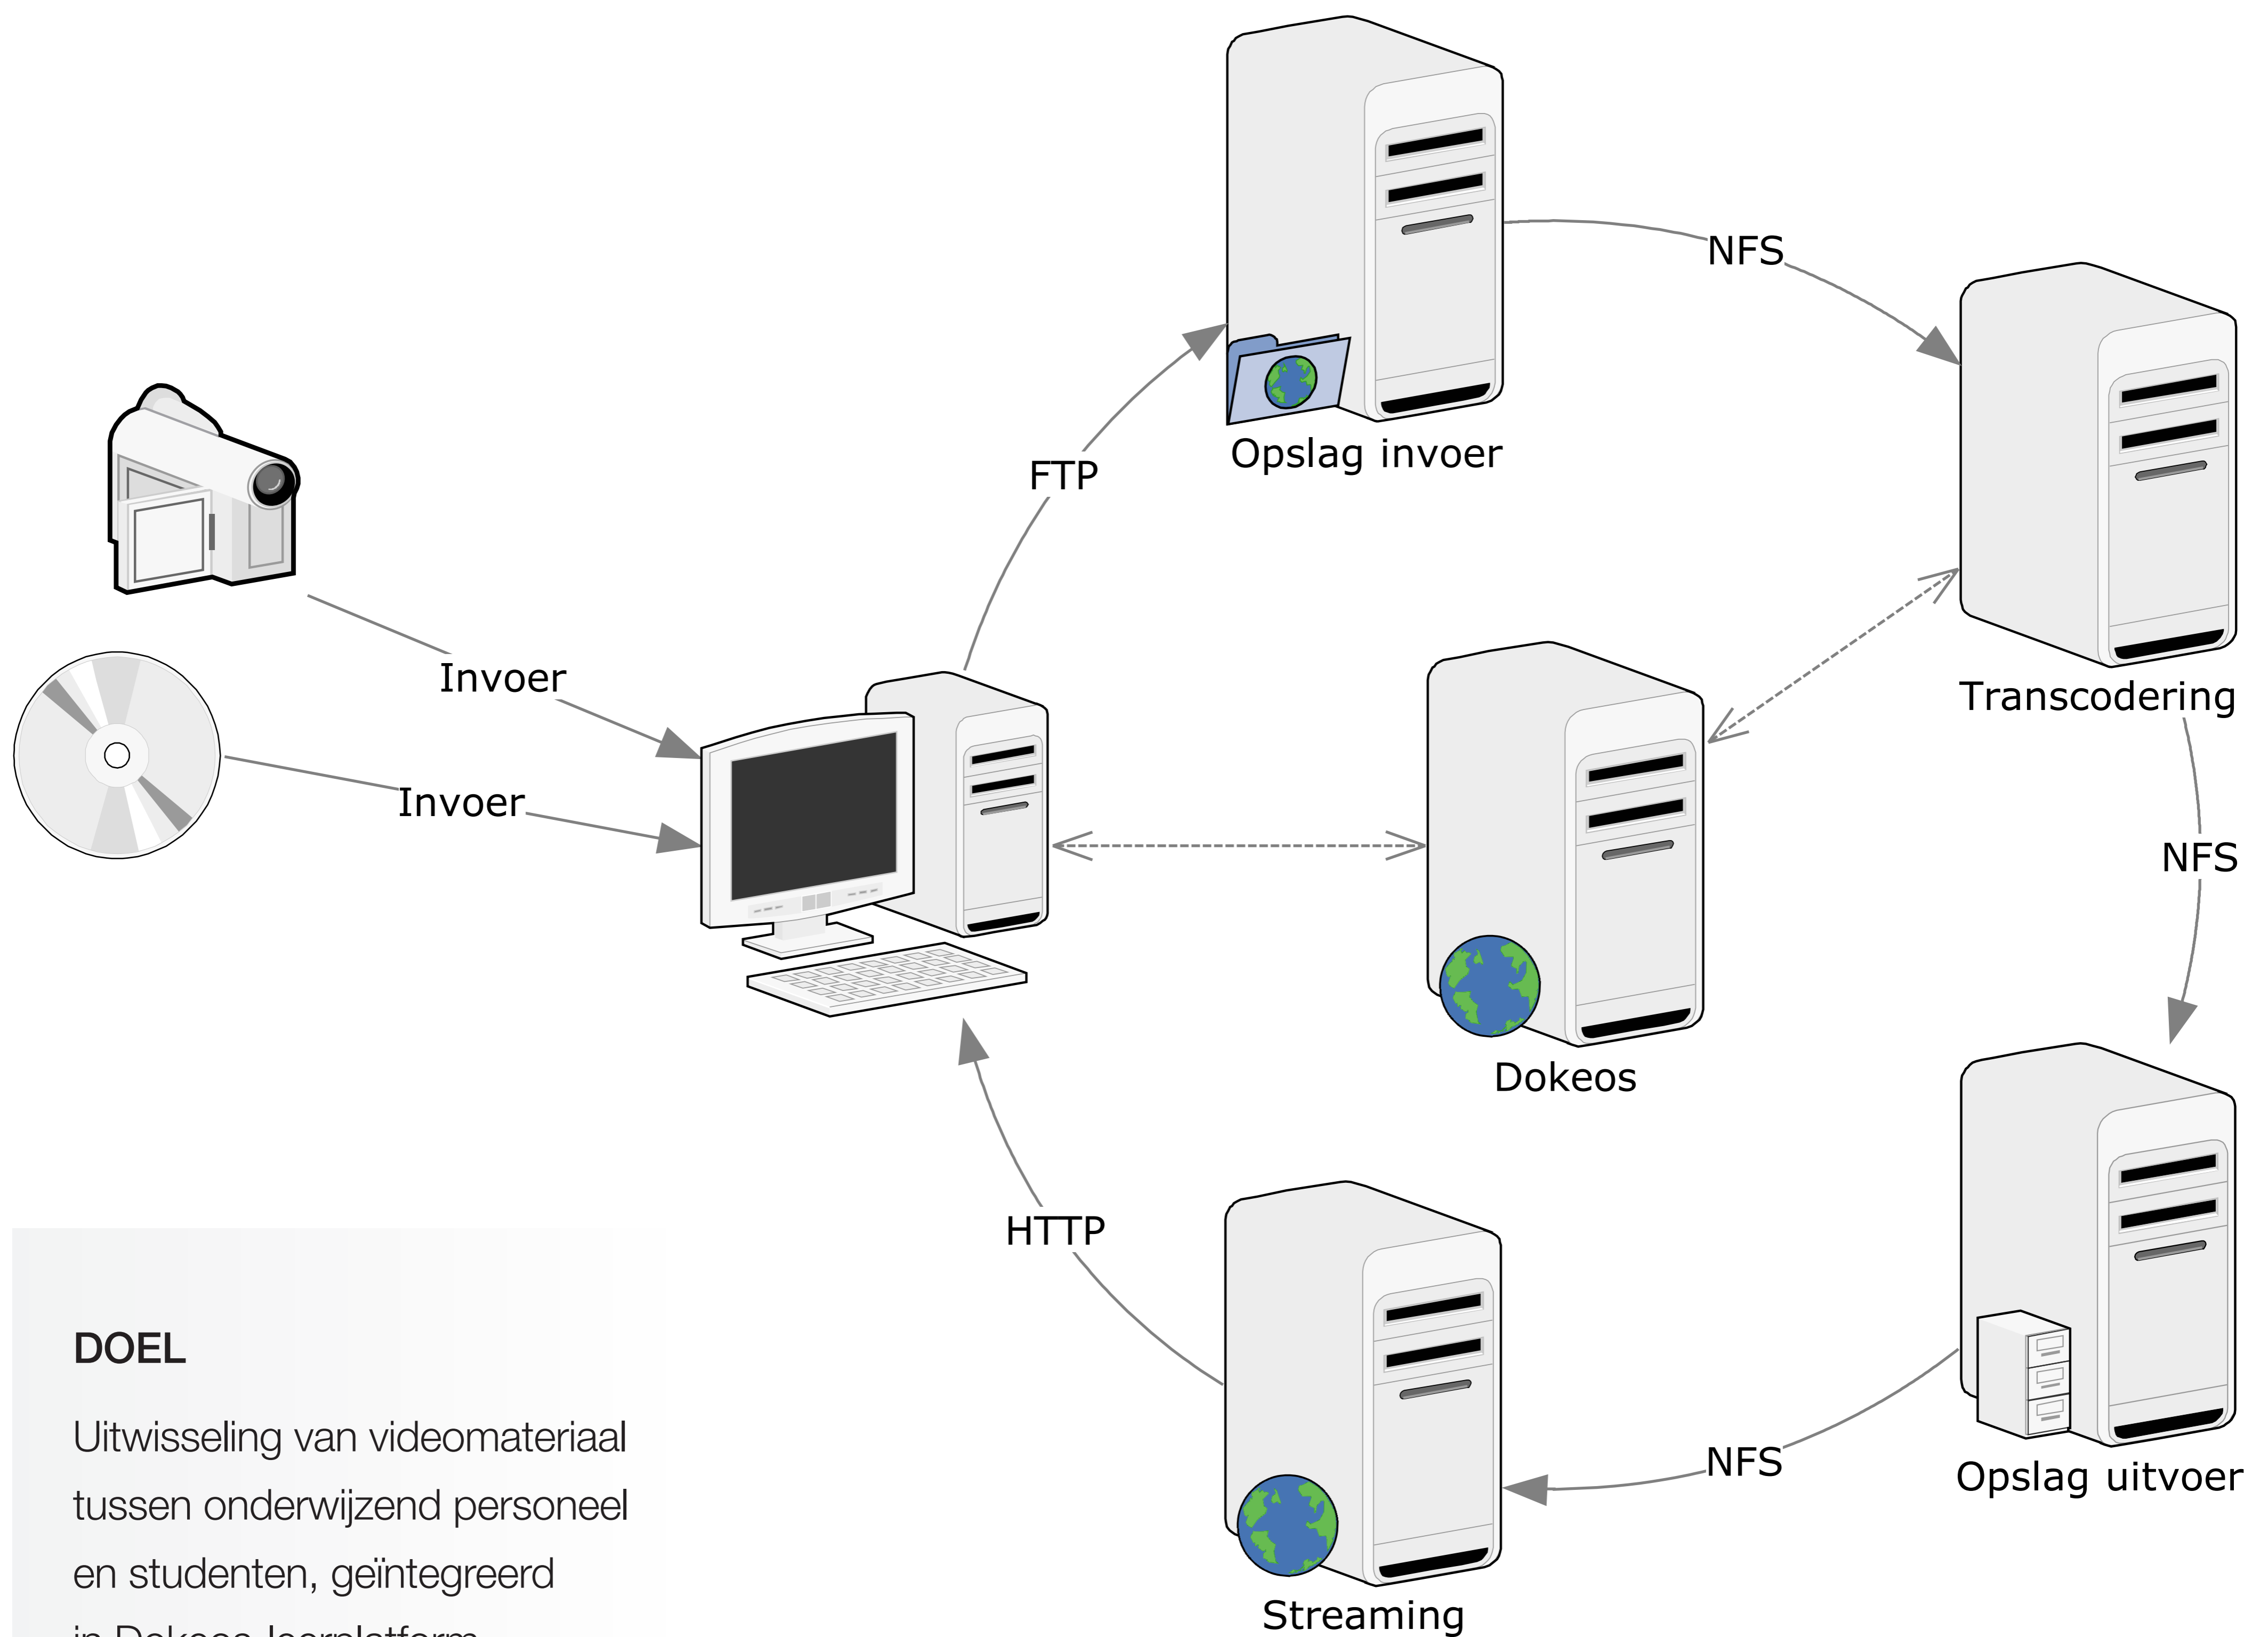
NFS

FTP

Opslag invoer

Invoer

Invoer

Transcodering

NFS

Dokeos

HTTP

NFS

Opslag uitvoer

Streaming

DOEL

Uitwisseling van videomateriaal tussen onderwijzend personeel en studenten, geïntegreerd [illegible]